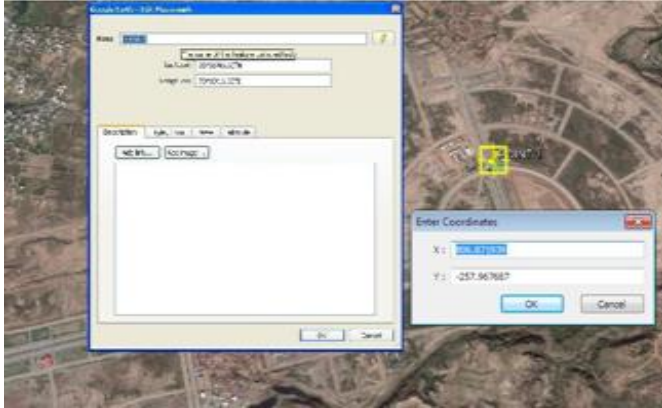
Google Earth - Edit Placemark

Name: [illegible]

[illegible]

Latitude: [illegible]

Longitude: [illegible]

Description | Style, Color | View | Altitude

Add link... | Add image...

OK | Cancel

Enter Coordinates

X : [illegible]

Y : -257.967687

OK | Cancel